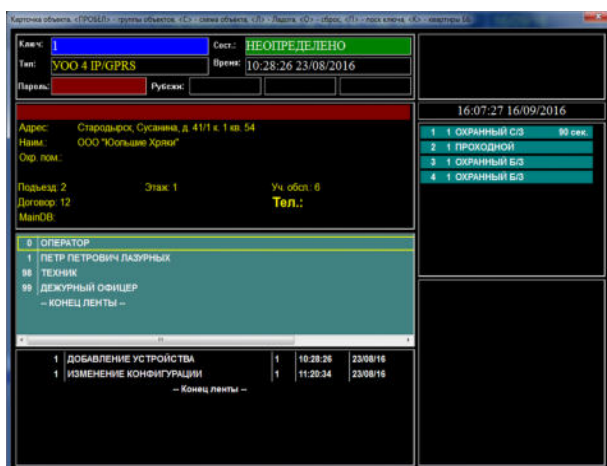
Карточка объекта. <ПРОБЕЛ> - группы объектов, <С> - схема объекта, <Л> - Ладога, <О> - сброс, <П> - поиск ключа, <К> - квартиры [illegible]

Ключ: 1
Сост.: НЕОПРЕДЕЛЕНО
Тип: УОО 4 IP/GPRS
Время: 10:28:26 23/08/2016
Пароль:
Рубежи:

16:07:27 16/09/2016

Адрес: Стародырск, Сусанина, д. 41/1 к. 1 кв. 54
Наим.: ООО "Юольшие Хряки"
Охр. пом.:

Подъезд: 2
Этаж: 1
Уч. обсл.: 6
Договор: 12
Тел.:
MainDB:

1 1 ОХРАННЫЙ С/З 90 сек.
2 1 ПРОХОДНОЙ
3 1 ОХРАННЫЙ Б/З
4 1 ОХРАННЫЙ Б/З

0 ОПЕРАТОР
1 ПЕТР ПЕТРОВИЧ ЛАЗУРНЫХ
98 ТЕХНИК
99 ДЕЖУРНЫЙ ОФИЦЕР
-- КОНЕЦ ЛЕНТЫ --

| | | | | |
|---|---|---|---|---|
| 1 | ДОБАВЛЕНИЕ УСТРОЙСТВА | 1 | 10:28:26 | 23/08/16 |
| 1 | ИЗМЕНЕНИЕ КОНФИГУРАЦИИ | 1 | 11:20:34 | 23/08/16 |

-- Конец ленты --